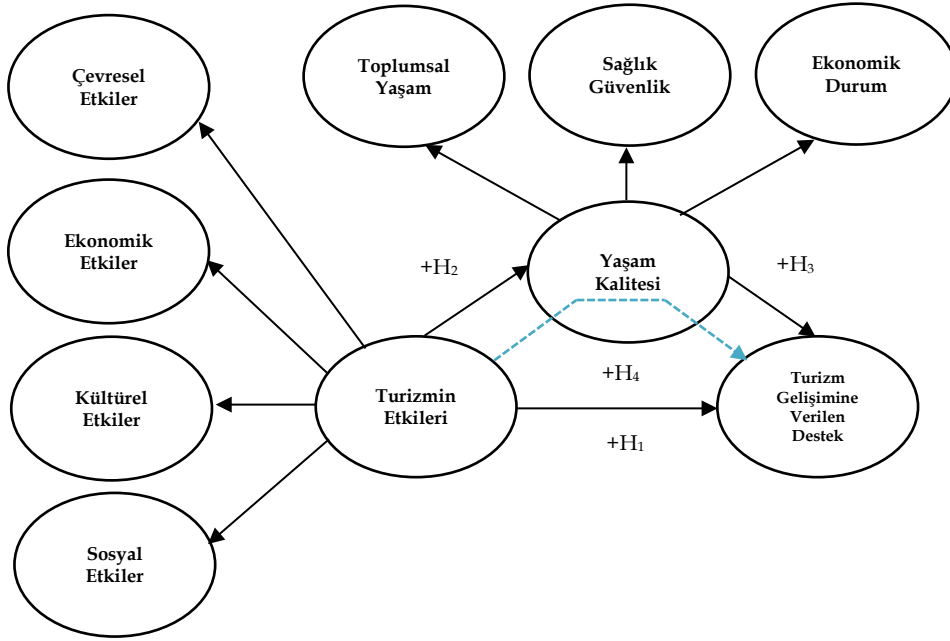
Çevresel Etkiler

Toplumsal Yaşam

Sağlık Güvenlik

Ekonomik Durum

Ekonomik Etkiler

$+H_2$

Yaşam Kalitesi

$+H_3$

Kültürel Etkiler

Turizmin Etkileri

$+H_4$

Turizm Gelişimine Verilen Destek

$+H_1$

Sosyal Etkiler